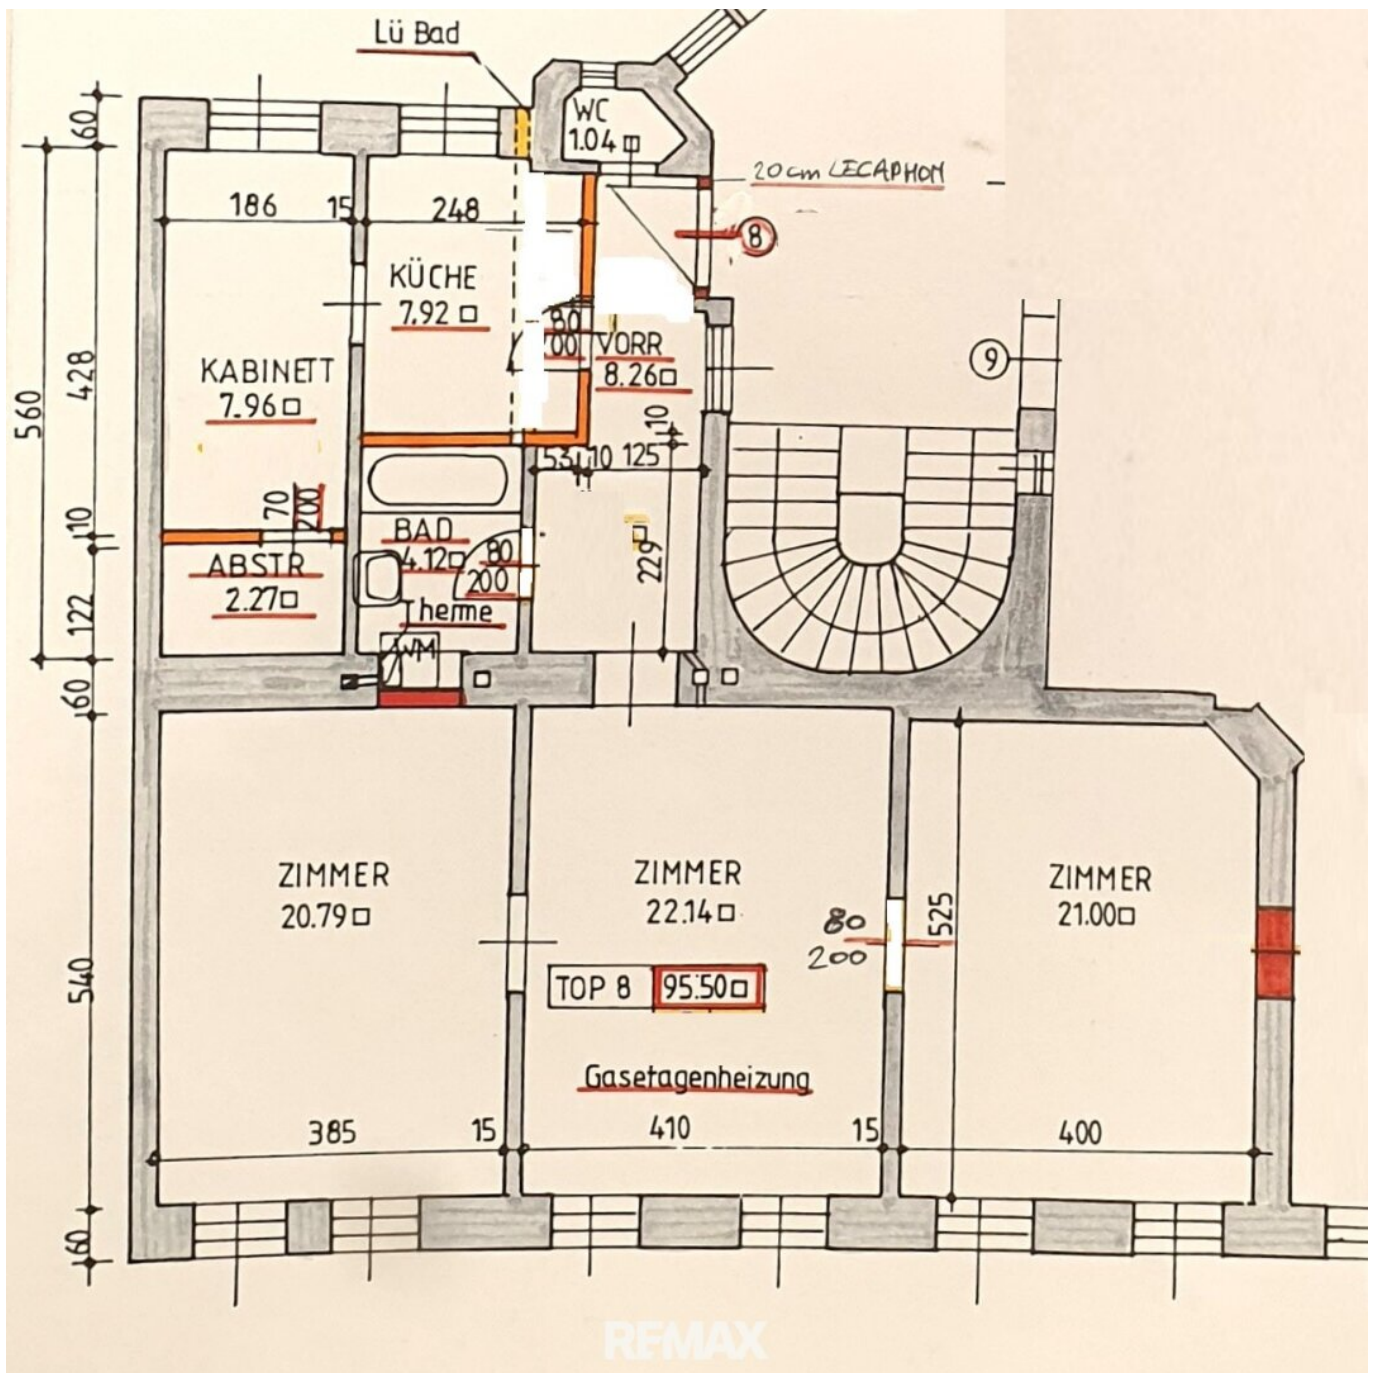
Lü Bad

WC
1.04 □

20 cm LECAPHON

8

60

186 15 248

KÜCHE
7.92 □

80
200

VORR
8.26 □

9

560
428

KABINETT
7.96 □

110

53 10 125

70
200

10

BAD
4.12 □

80
200

229

ABSTR
2.27 □

122

Therme

WM

160

ZIMMER
20.79 □

ZIMMER
22.14 □

80
200

525

ZIMMER
21.00 □

540

TOP 8 95.50 □

Gasetagenheizung

385 15 410 15 400

160

RE/MAX